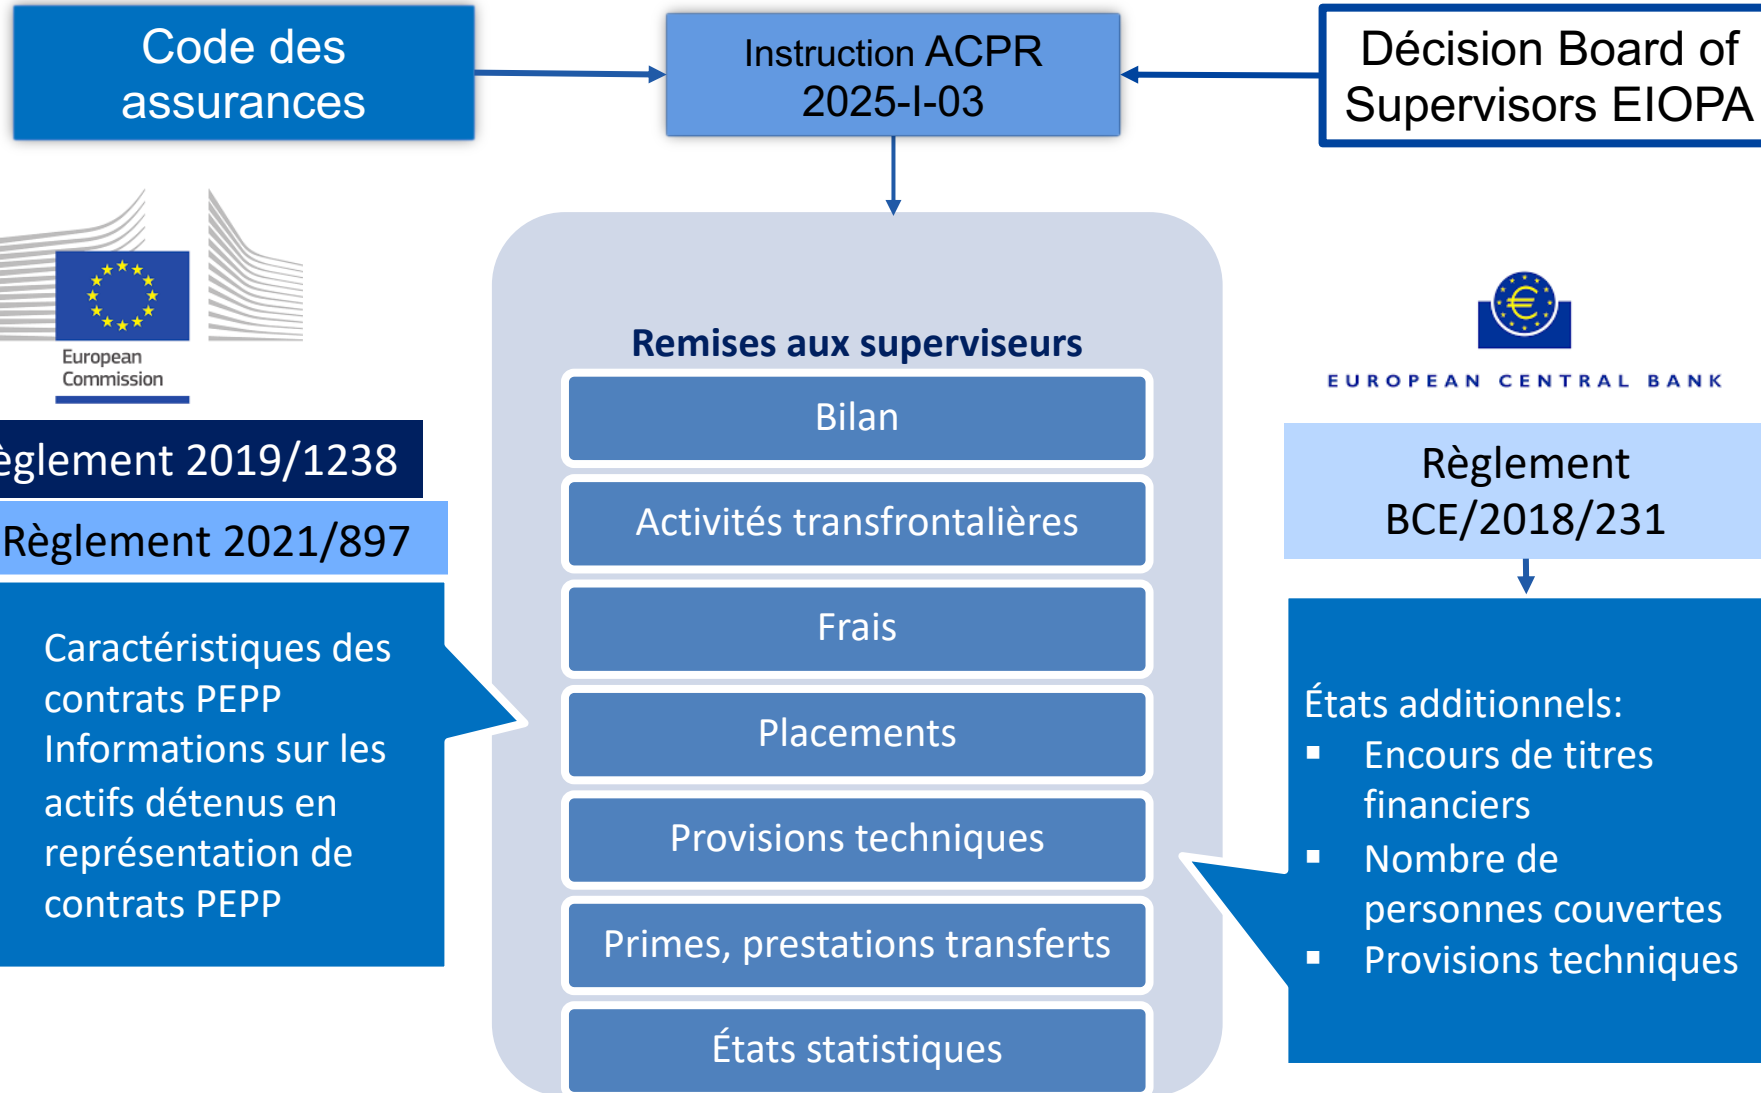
Code des assurances

Instruction ACPR 2025-I-03

Décision Board of Supervisors EIOPA

European Commission

èglement 2019/1238

Règlement 2021/897

Caractéristiques des contrats PEPP
Informations sur les actifs détenus en représentation de contrats PEPP

Remises aux superviseurs

Bilan

Activités transfrontalières

Frais

Placements

Provisions techniques

Primes, prestations transferts

États statistiques

EUROPEAN CENTRAL BANK

Règlement BCE/2018/231

États additionnels:
▪ Encours de titres financiers
▪ Nombre de personnes couvertes
▪ Provisions techniques